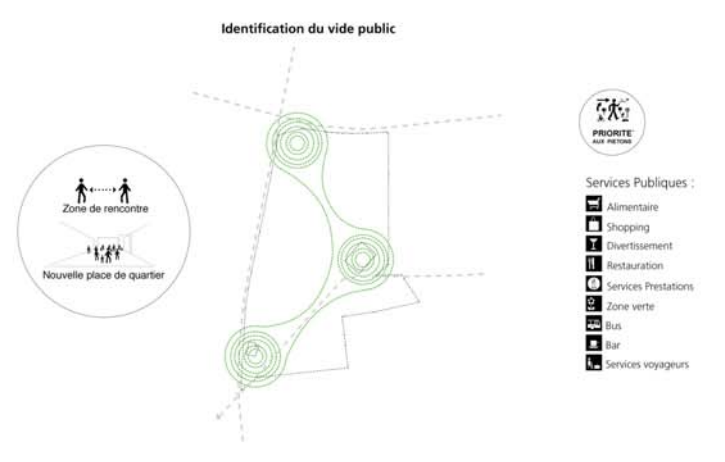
Identification du vide public

Zone de rencontre

Nouvelle place de quartier

PRIORITE AUX PIETONS

Services Publiques :

Alimentaire

Shopping

Divertissement

Restauration

Services Prestations

Zone verte

Bus

Bar

Services voyageurs